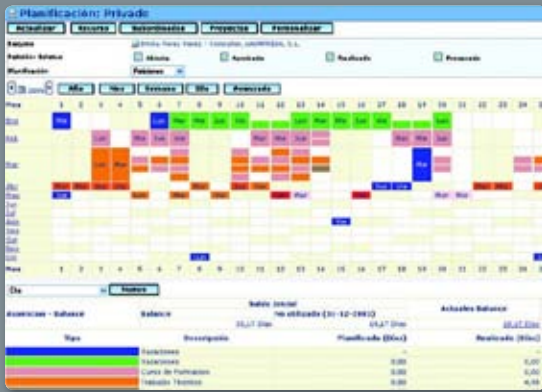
Planificación: Privado

Actualizar | Recurso | Subordinados | Proyectos | Personalizar

Recurso: Emilio Perez Yañez / Consultas, EMPRESA, S.L.

Estado: Abierto | Aprobado | Realizado | Procesado

Planificación: Patrones

Año | Mes | Semana | Día | Procesado

Mes: 1 2 3 4 5 6 7 8 9 10 11 12 13 14 15 16 17 18 19 20 21 22 23 24

Ene
Feb
Mar
Abr
May
Jun
Jul
Ago
Sep
Oct
Nov
Dic

Mar | Lun | Mar | Mie | Jue | Vie | Lun | Mar | Mie | Jue | Vie | Lun | Mar | Mie | Jue | Vie | Sab | Dom | Mar | Lun | Mar | Mie | Jue | Lun | Vie

Mes: 1 2 3 4 5 6 7 8 9 10 11 12 13 14 15 16 17 18 19 20 21 22 23 24

Día | Nuevo

Saldo inicial

Ausencias - Balance | Balance | No utilizado (31-12-2003) | Actuales Balance

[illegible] | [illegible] | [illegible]

| Tipo | Descripción | Planificado (Días) | Realizado (Días) |
|---|---|---|---|
| | Vacaciones | | |
| | Vacaciones | 0,00 | 0,00 |
| | Curso de Formación | 0,00 | 0,00 |
| | Trabajos Técnicos | 0,00 | 4,00 |